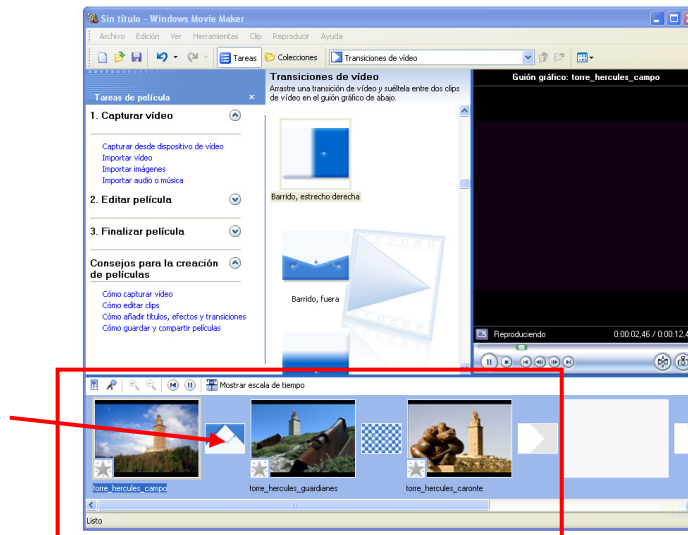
Sin título - Windows Movie Maker

Archivo Edición Ver Herramientas Clip Reproducir Ayuda

Tareas Colecciones Transiciones de vídeo

Tareas de película

1. Capturar vídeo

Capturar desde dispositivo de vídeo
Importar vídeo
Importar imágenes
Importar audio o música

2. Editar película

3. Finalizar película

Consejos para la creación de películas

Cómo capturar vídeo
Cómo editar clips
Cómo añadir títulos, efectos y transiciones
Cómo guardar y compartir películas

Transiciones de vídeo
Arrastre una transición de vídeo y suéltela entre dos clips de vídeo en el guión gráfico de abajo.

Barrido, estrecho derecha

Barrido, fuera

Guión gráfico: torre_hercules_campo

Reproduciendo 0:00:02,46 / 0:00:12,4

Mostrar escala de tiempo

torre_hercules_campo
torre_hercules_guardianes
torre_hercules_caronte

Listo